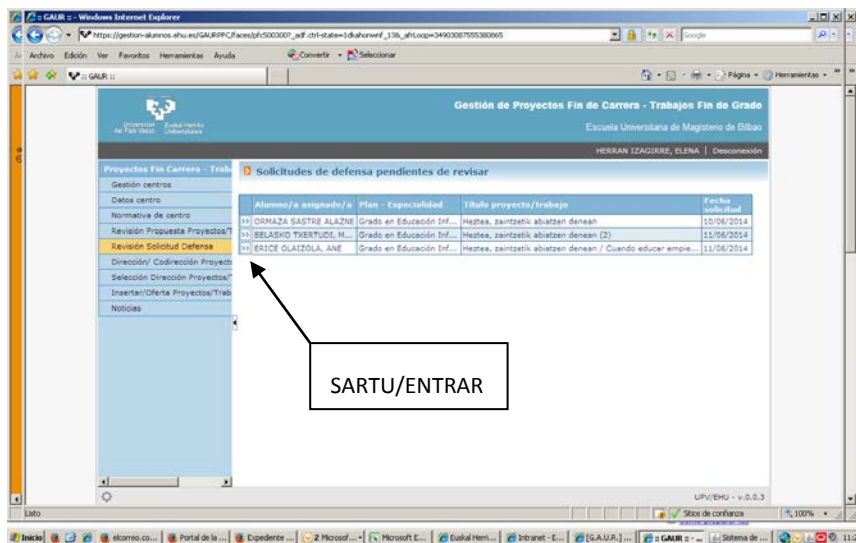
:: GAUR :: - Windows Internet Explorer

https://gestion-alumnos.ehu.es/GAURPFC/faces/pfc500300?_adf.ctrl-state=1dkahonwnf_13&_afrLoop=34903087555380865

Google

Archivo Edición Ver Favoritos Herramientas Ayuda

Convertir Seleccionar

:: GAUR ::

Página Herramientas

Universidad del País Vasco Euskal Herriko Unibertsitatea

Gestión de Proyectos Fin de Carrera - Trabajos Fin de Grado

Escuela Universitaria de Magisterio de Bilbao

HERRAN IZAGIRRE, ELENA | Desconexión

Proyectos Fin Carrera - Trab

Gestión centros

Datos centro

Normativa de centro

Revisión Propuesta Proyectos/T

Revisión Solicitud Defensa

Dirección/ Codirección Proyecto

Selección Dirección Proyectos/

Insertar/Oferta Proyectos/Trab

Noticias

Solicitudes de defensa pendientes de revisar

| | Alumno/a asignado/a | Plan - Especialidad | Título proyecto/trabajo | Fecha solicitud |
|---|---|---|---|---|
| >> | ORMAZA SASTRE ALAZNE | Grado en Educación Inf... | Heztea, zaintzetik abiatzen denean | 10/06/2014 |
| >> | BELASKO TXERTUDI, M... | Grado en Educación Inf... | Heztea, zaintzetik abiatzen denean (2) | 11/06/2014 |
| >> | ERICE OLAIZOLA, ANE | Grado en Educación Inf... | Heztea, zaintzetik abiatzen denean / Cuando educar empie... | 11/06/2014 |

SARTU/ENTRAR

UPV/EHU - v.0.0.3

Listo

Sitios de confianza

100%

Inicio elcorreo.co... Portal de la ... Expediente ... 2 Microsof... Microsoft E... Euskal Herri... Intranet - E... [G.A.U.R.] ... :: GAUR :: - ... Sistema de ...